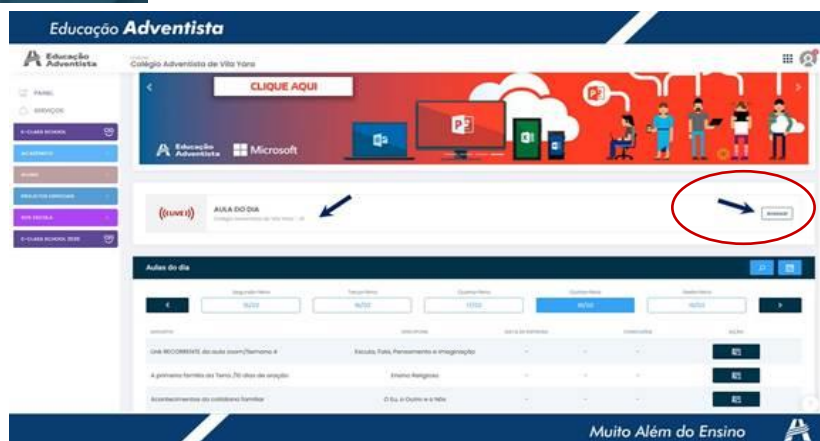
Educação Adventista

Educação Adventista

Colégio Adventista de Vila Yara

PAINEL
SERVIÇOS
E-CLASS SCHOOL
ACADÊMICO
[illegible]
PROJETOS ESPECIAIS
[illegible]
E-CLASS SCHOOL 2020

CLIQUE AQUI

Educação Adventista
Microsoft

((LIVE))
AULA DO DIA
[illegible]

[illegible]

Aulas do dia

| Segunda-feira | Terça-feira | Quarta-feira | Quinta-feira | Sexta-feira |
|---|---|---|---|---|
| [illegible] | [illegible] | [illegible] | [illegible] | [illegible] |

| ASSUNTO | DISCIPLINA | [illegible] | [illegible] | AÇÃO |
|---|---|---|---|---|
| Link RECORRENTE da aula zoom/Semana 4 | Escuta, Fala, Pensamento e Imaginação | - | - | |
| A primeira família da Terra /10 dias de oração | Ensino Religioso | - | - | |
| Acontecimentos do cotidiano familiar | O Eu, o Outro e o Nós | - | - | |

Muito Além do Ensino